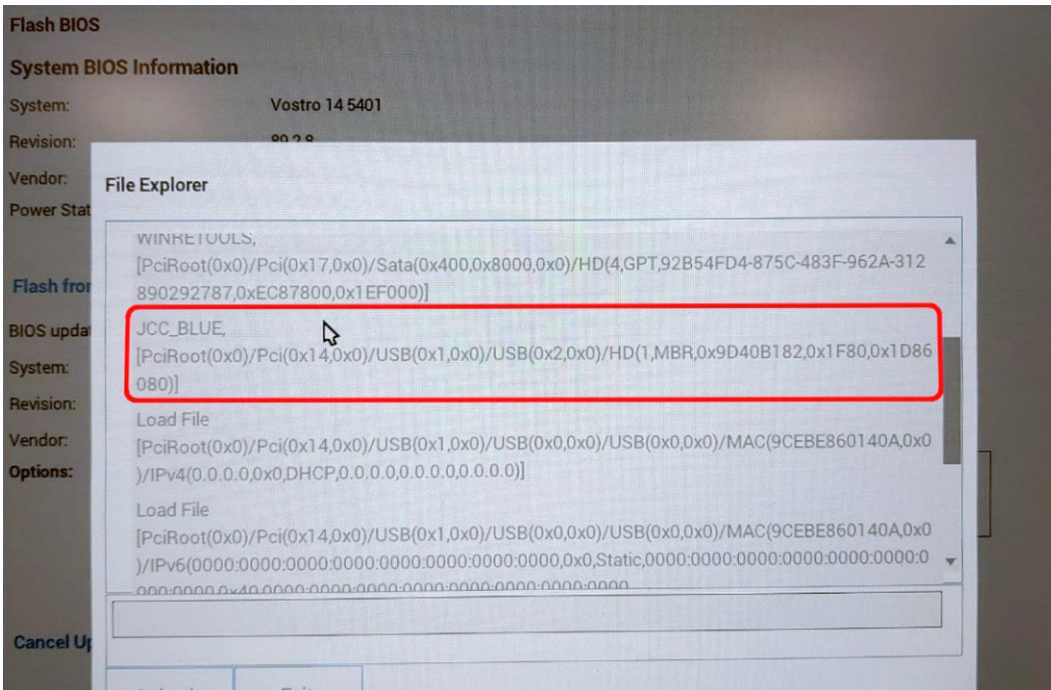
Flash BIOS

System BIOS Information

System: Vostro 14 5401

Revision: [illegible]

Vendor:

Power Stat

Flash fro

BIOS upda

System:

Revision:

Vendor:

Options:

Cancel Up

File Explorer

WINRETOOLS,
[PciRoot(0x0)/Pci(0x17,0x0)/Sata(0x400,0x8000,0x0)/HD(4,GPT,92B54FD4-875C-483F-962A-312890292787,0xEC87800,0x1EF000)]

JCC_BLUE,
[PciRoot(0x0)/Pci(0x14,0x0)/USB(0x1,0x0)/USB(0x2,0x0)/HD(1,MBR,0x9D40B182,0x1F80,0x1D86080)]

Load File
[PciRoot(0x0)/Pci(0x14,0x0)/USB(0x1,0x0)/USB(0x0,0x0)/USB(0x0,0x0)/MAC(9CEBE860140A,0x0)/IPv4(0.0.0.0,0x0,DHCP,0.0.0.0,0.0.0.0,0.0.0.0)]

Load File
[PciRoot(0x0)/Pci(0x14,0x0)/USB(0x1,0x0)/USB(0x0,0x0)/USB(0x0,0x0)/MAC(9CEBE860140A,0x0)/IPv6(0000:0000:0000:0000:0000:0000:0000:0000,0x0,Static,0000:0000:0000:0000:0000:0000:0000:0000,0x40,0000:0000:0000:0000:0000:0000:0000:0000